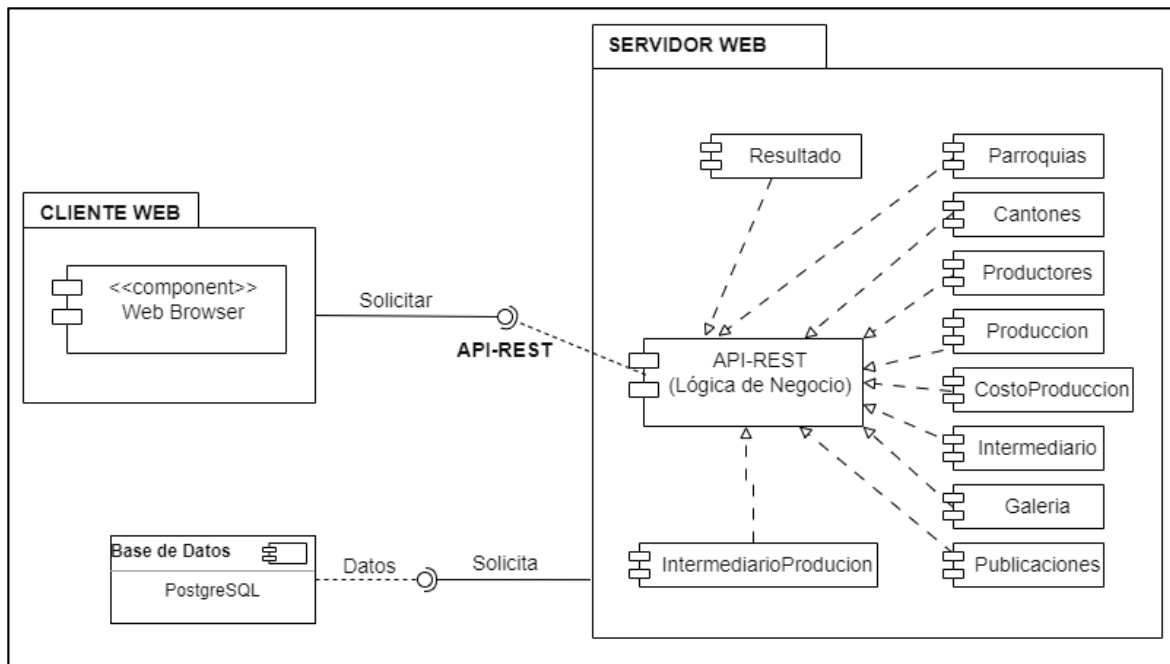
SERVIDOR WEB

CLIENTE WEB

<<component>>
Web Browser

Solicitar

API-REST

Resultado

Parroquias

Cantones

Productores

Produccion

CostoProduccion

Intermediario

Galeria

Publicaciones

API-REST
(Lógica de Negocio)

IntermediarioProducion

Base de Datos

PostgreSQL

Datos

Solicita